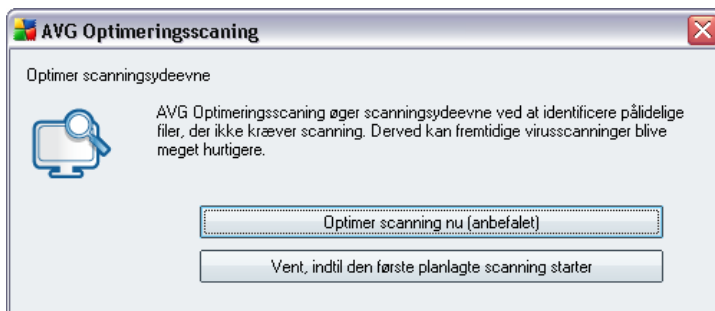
AVG Optimeringsscaning

Optimer scanningsydeevne

AVG Optimeringsscaning øger scanningsydeevne ved at identificere pålidelige filer, der ikke kræver scanning. Derved kan fremtidige virusscanninger blive meget hurtigere.

Optimer scanning nu (anbefalet)

Vent, indtil den første planlagte scanning starter